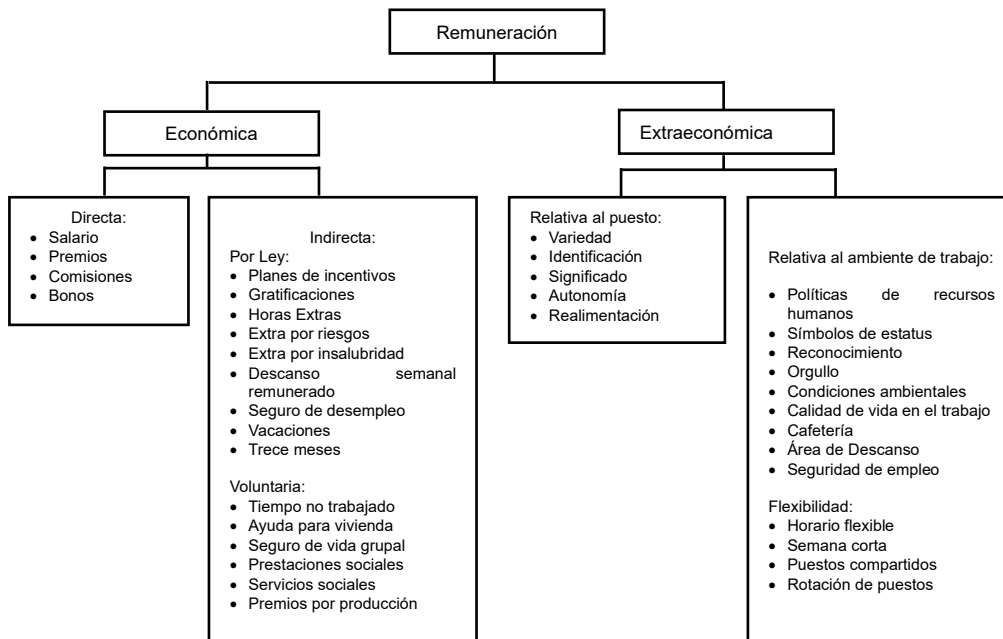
Remuneración

Económica

Extraeconómica

Directa:
- Salario
- Premios
- Comisiones
- Bonos

Indirecta:
Por Ley:
- Planes de incentivos
- Gratificaciones
- Horas Extras
- Extra por riesgos
- Extra por insalubridad
- Descanso semanal remunerado
- Seguro de desempleo
- Vacaciones
- Trece meses

Voluntaria:
- Tiempo no trabajado
- Ayuda para vivienda
- Seguro de vida grupal
- Prestaciones sociales
- Servicios sociales
- Premios por producción

Relativa al puesto:
- Variedad
- Identificación
- Significado
- Autonomía
- Realimentación

Relativa al ambiente de trabajo:
- Políticas de recursos humanos
- Símbolos de estatus
- Reconocimiento
- Orgullo
- Condiciones ambientales
- Calidad de vida en el trabajo
- Cafetería
- Área de Descanso
- Seguridad de empleo

Flexibilidad:
- Horario flexible
- Semana corta
- Puestos compartidos
- Rotación de puestos